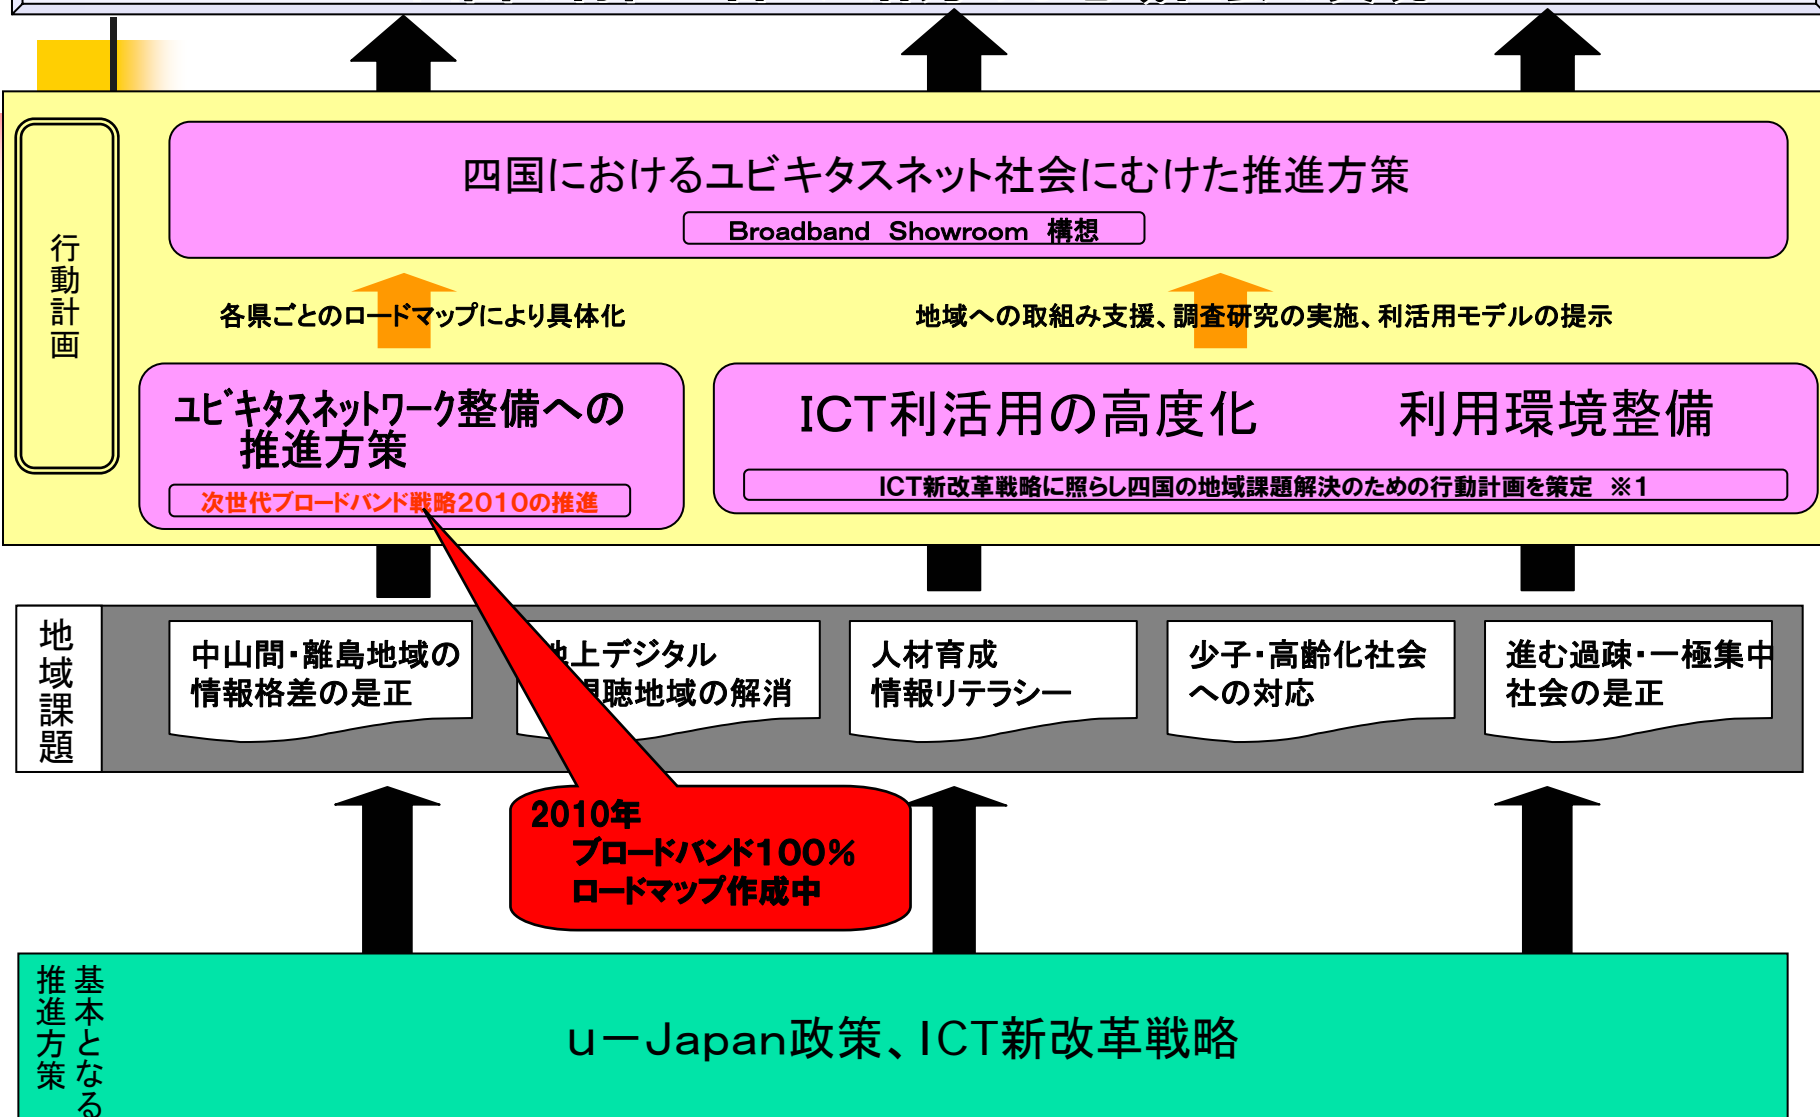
行動計画

四国におけるユビキタスネット社会にむけた推進方策

Broadband Showroom 構想

各県ごとのロードマップにより具体化

地域への取組み支援、調査研究の実施、利活用モデルの提示

ユビキタスネットワーク整備への推進方策

次世代ブロードバンド戦略2010の推進

ICT利活用の高度化　利用環境整備

ICT新改革戦略に照らし四国の地域課題解決のための行動計画を策定 ※1

地域課題

中山間・離島地域の情報格差の是正

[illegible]上デジタル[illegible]聴地域の解消

人材育成
情報リテラシー

少子・高齢化社会への対応

進む過疎・一極集中社会の是正

2010年
ブロードバンド100%
ロードマップ作成中

基本となる推進方策

uーJapan政策、ICT新改革戦略